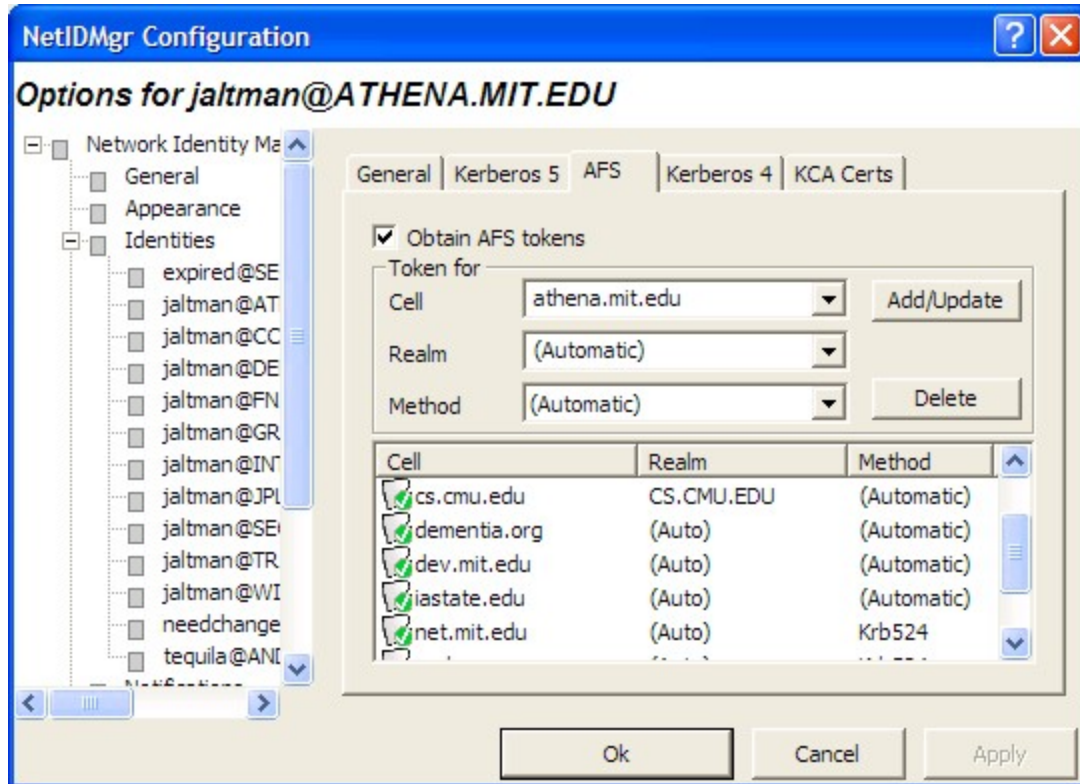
NetIDMgr Configuration

Options for jaltman@ATHENA.MIT.EDU

Network Identity Ma
General
Appearance
Identities
expired@SE
jaltman@AT
jaltman@CC
jaltman@DE
jaltman@FN
jaltman@GR
jaltman@INT
jaltman@JPL
jaltman@SE
jaltman@TR
jaltman@WI
needchange
tequila@ANI
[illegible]

General | Kerberos 5 | AFS | Kerberos 4 | KCA Certs

Obtain AFS tokens

Token for
Cell athena.mit.edu
Realm (Automatic)
Method (Automatic)

Add/Update
Delete

| Cell | Realm | Method |
|---|---|---|
| cs.cmu.edu | CS.CMU.EDU | (Automatic) |
| dementia.org | (Auto) | (Automatic) |
| dev.mit.edu | (Auto) | (Automatic) |
| iastate.edu | (Auto) | (Automatic) |
| net.mit.edu | (Auto) | Krb524 |
| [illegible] | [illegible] | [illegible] |

Ok Cancel Apply